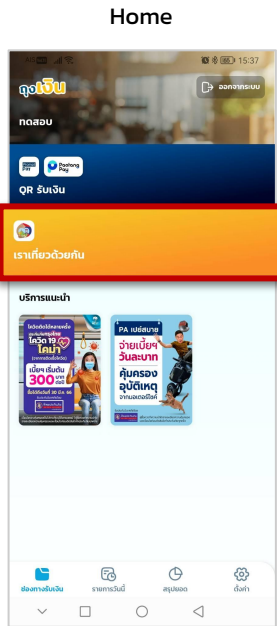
Home

15:37

ถุงเงิน

ออกจากระบบ

ทดสอบ

Paotang Pay

QR รับเงิน

เราเที่ยวด้วยกัน

บริการแนะนำ

โควิด 19 โดนัท

เบี้ยฯ เริ่มต้น 300 บาท

PA เปย์สบาย

จ่ายเบี้ยฯ วันละบาท

คุ้มครอง อุบัติเหตุ

ช่องทางรับเงิน

รายการวันนี้

สรุปยอด

ตั้งค่า